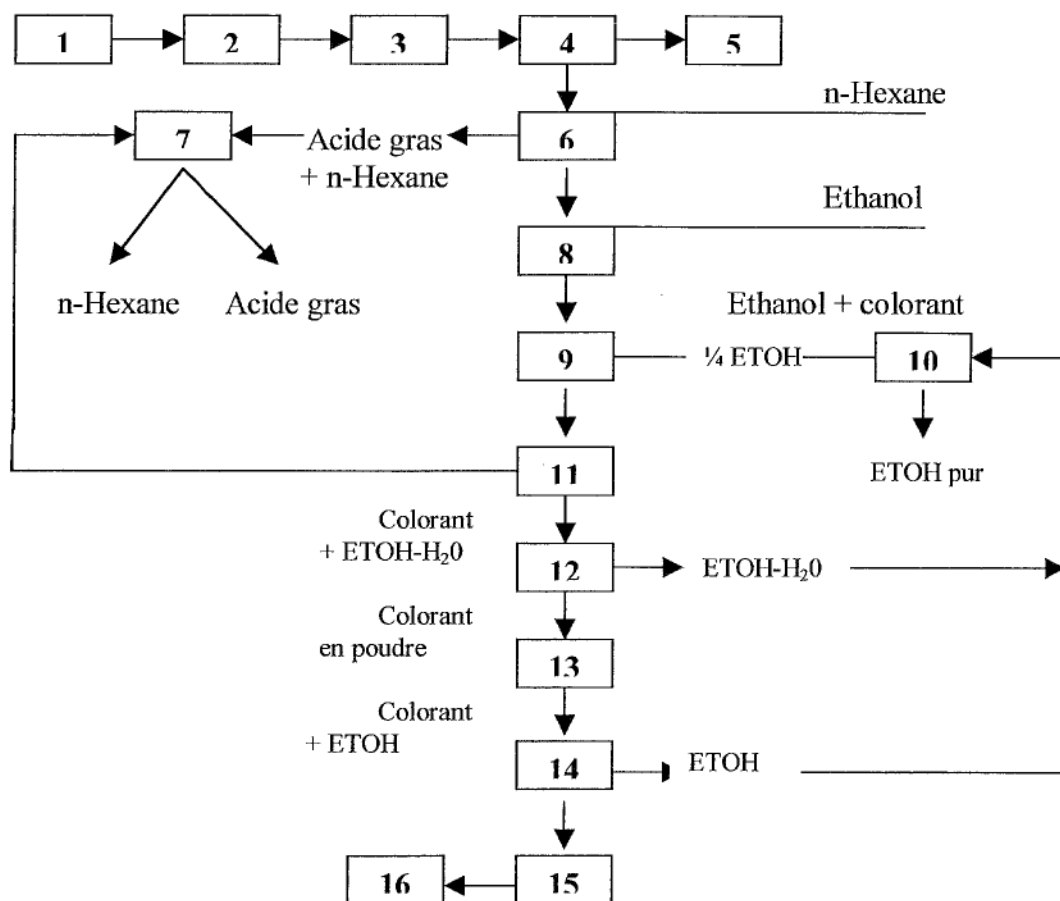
1
2
3
4
5
n-Hexane
7
Acide gras + n-Hexane
6
Ethanol
n-Hexane
Acide gras
8
Ethanol + colorant
9
¼ ETOH
10
ETOH pur
11
Colorant + ETOH-H$_2$0
12
ETOH-H$_2$0
Colorant en poudre
13
Colorant + ETOH
14
ETOH
15
16